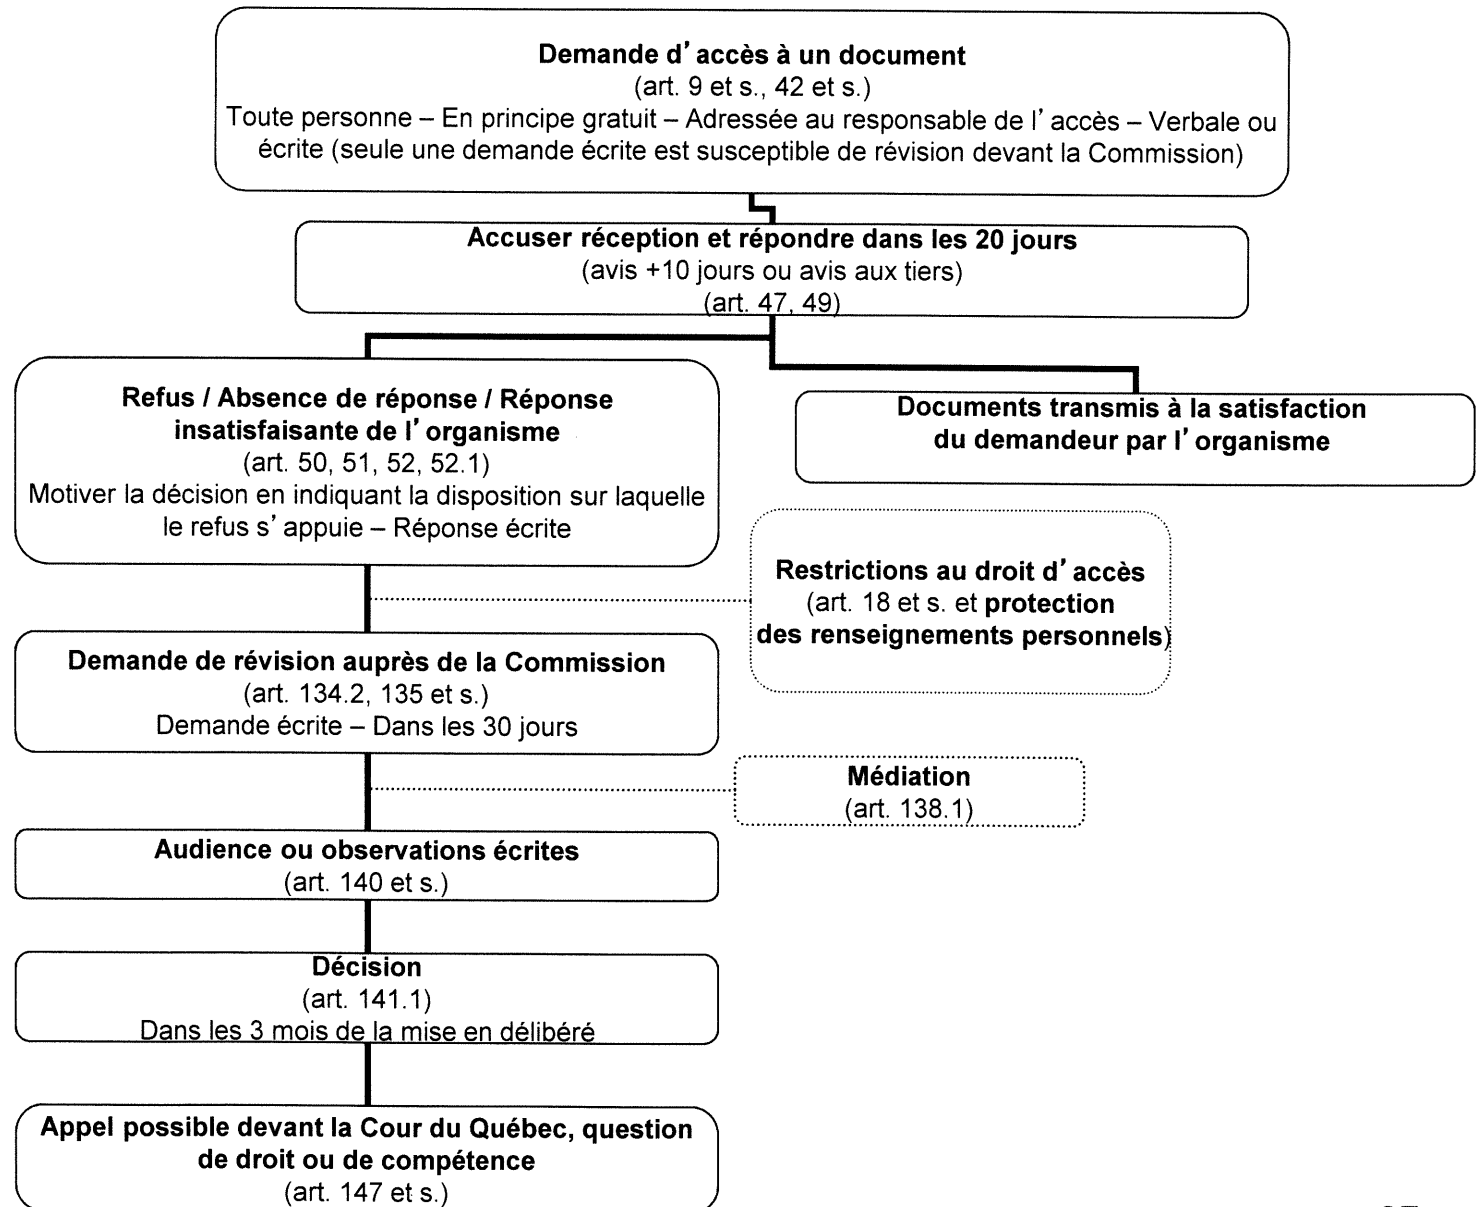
Demande d' accès à un document
(art. 9 et s., 42 et s.)
Toute personne – En principe gratuit – Adressée au responsable de l' accès – Verbale ou écrite (seule une demande écrite est susceptible de révision devant la Commission)

Accuser réception et répondre dans les 20 jours
(avis +10 jours ou avis aux tiers)
(art. 47, 49)

Refus / Absence de réponse / Réponse insatisfaisante de l' organisme
(art. 50, 51, 52, 52.1)
Motiver la décision en indiquant la disposition sur laquelle le refus s' appuie – Réponse écrite

Documents transmis à la satisfaction du demandeur par l' organisme

Restrictions au droit d' accès
(art. 18 et s. et protection des renseignements personnels)

Demande de révision auprès de la Commission
(art. 134.2, 135 et s.)
Demande écrite – Dans les 30 jours

Médiation
(art. 138.1)

Audience ou observations écrites
(art. 140 et s.)

Décision
(art. 141.1)
Dans les 3 mois de la mise en délibéré

Appel possible devant la Cour du Québec, question de droit ou de compétence
(art. 147 et s.)